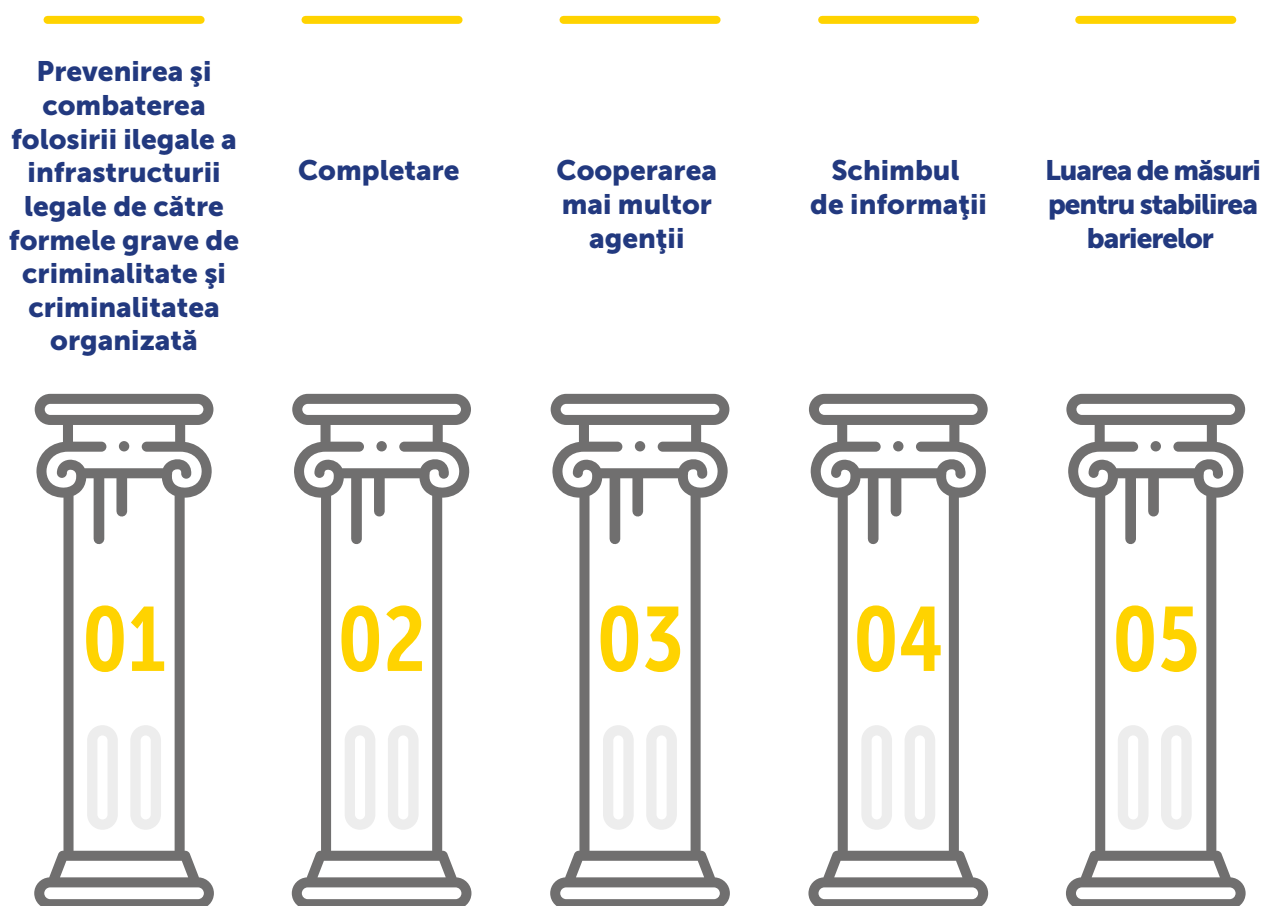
Prevenirea şi combaterea folosirii ilegale a infrastructurii legale de către formele grave de criminalitate şi criminalitatea organizată

01

Completare

02

Cooperarea mai multor agenţii

03

Schimbul de informaţii

04

Luarea de măsuri pentru stabilirea barierelor

05